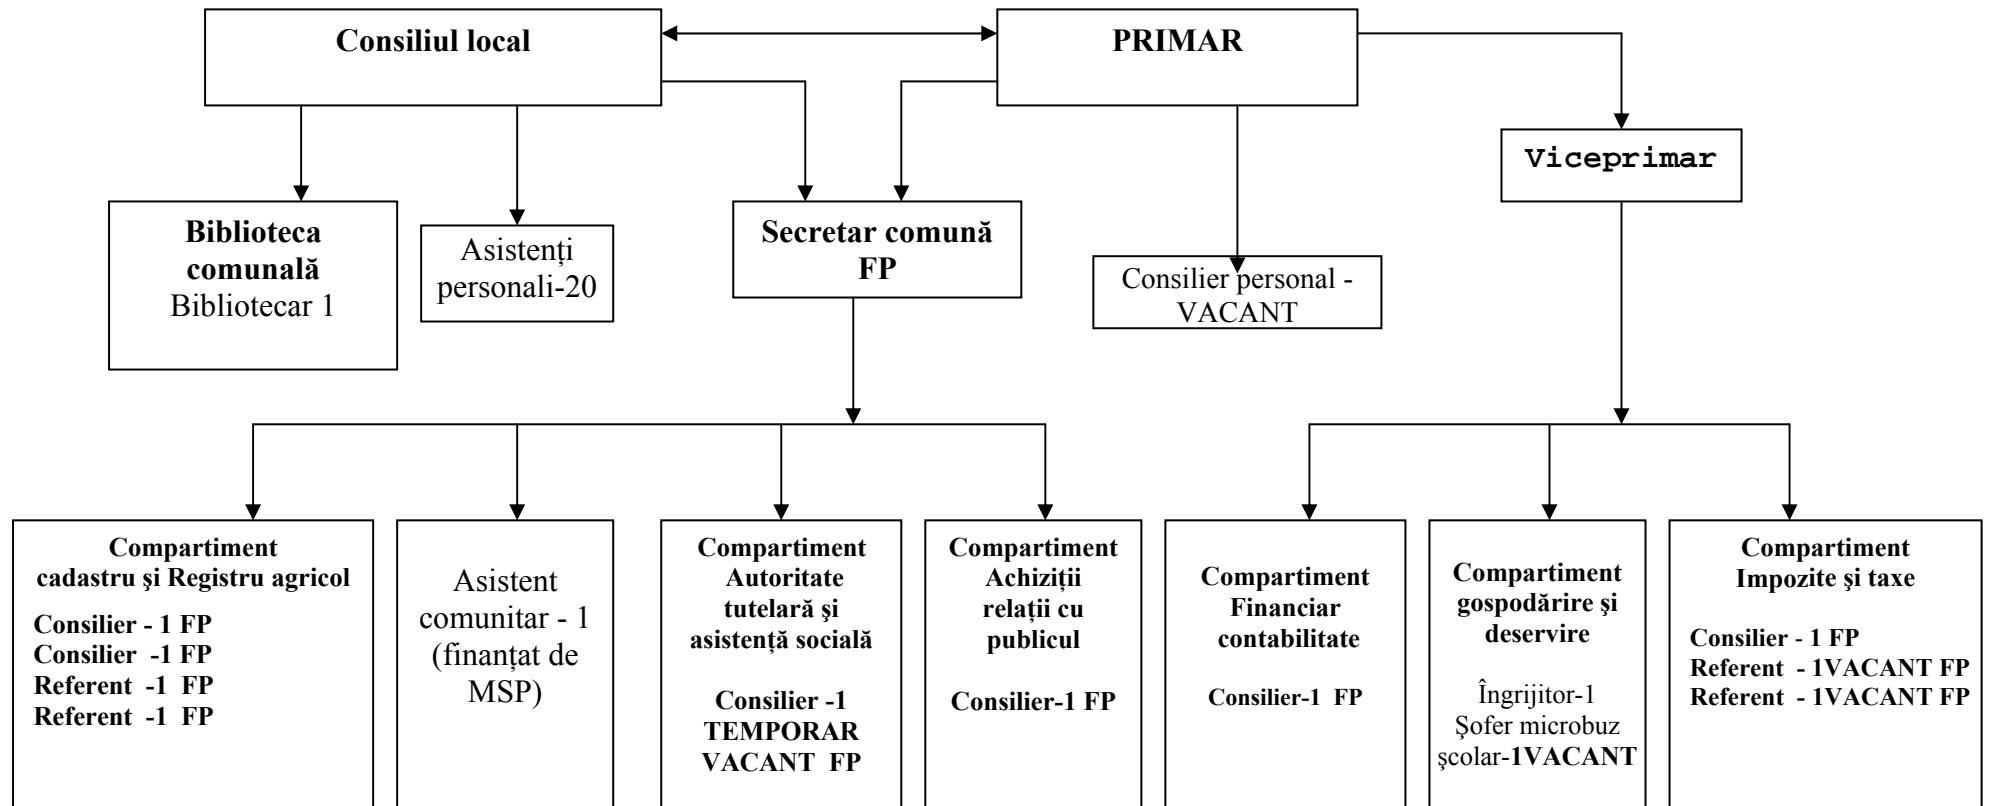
Consiliul local

PRIMAR

Viceprimar

Biblioteca comunală
Bibliotecar 1

Asistenți personali-20

Secretar comună
FP

Consilier personal - VACANT

Compartiment cadastru şi Registru agricol

Consilier - 1 FP
Consilier -1 FP
Referent -1 FP
Referent -1 FP

Asistent comunitar - 1 (finanțat de MSP)

Compartiment Autoritate tutelară şi asistență socială

Consilier -1 TEMPORAR VACANT FP

Compartiment Achiziții relații cu publicul

Consilier-1 FP

Compartiment Financiar contabilitate

Consilier-1 FP

Compartiment gospodărire şi deservire

Îngrijitor-1
Şofer microbuz şcolar-1VACANT

Compartiment Impozite şi taxe

Consilier - 1 FP
Referent - 1VACANT FP
Referent - 1VACANT FP